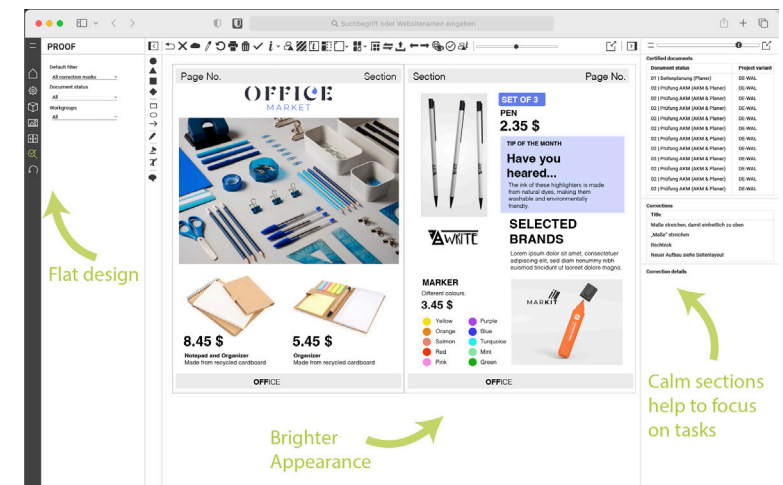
Suchbegriff oder Websitenamen eingeben

PROOF

Default filter
All correction marks
Document status
All
Workgroups
All

Flat design

Page No.
Section
OFFICE
MARKET

8.45 $
Notepad and Organizer
Made from recycled cardboard

5.45 $
Organizer
Made from recycled cardboard

OFFICE

Section
Page No.

SET OF 3
PEN
2.35 $

TIP OF THE MONTH
Have you heared...
The ink of these highlighters is made from natural dyes, making them washable and environmentally friendly.

AWRITE

SELECTED BRANDS
Lorem ipsum dolor sit amet, consectetuer adipiscing elit, sed diam nonummy nibh euismod tincidunt ut laoreet dolore magna.

MARKER
Different colours.
3.45 $

| | |
|---|---|
| Yellow | Purple |
| Orange | Blue |
| Salmon | Turquoise |
| Red | Mint |
| Pink | Green |

MARKIT

OFFICE

Brighter Appearance

Certified documents

| Document status | Project variant |
|---|---|
| 01 \| Seitenplanung (Planer) | DE-WAL |
| 02 \| Prüfung AKM (AKM & Planer) | DE-WAL |
| 02 \| Prüfung AKM (AKM & Planer) | DE-WAL |
| 02 \| Prüfung AKM (AKM & Planer) | DE-WAL |
| 02 \| Prüfung AKM (AKM & Planer) | DE-WAL |
| 02 \| Prüfung AKM (AKM & Planer) | DE-WAL |
| 02 \| Prüfung AKM (AKM & Planer) | DE-WAL |
| 02 \| Prüfung AKM (AKM & Planer) | DE-WAL |
| 02 \| Prüfung AKM (AKM & Planer) | DE-WAL |
| 02 \| Prüfung AKM (AKM & Planer) | DE-WAL |
| 02 \| Prüfung AKM (AKM & Planer) | DE-WAL |
| 02 \| Prüfung AKM (AKM & Planer) | DE-WAL |

Corrections
Title
Maße streichen, damit einheitlich zu oben
„Maße" streichen
Rechteck
Neuer Aufbau siehe Seitenlayout

Correction details

Calm sections help to focus on tasks